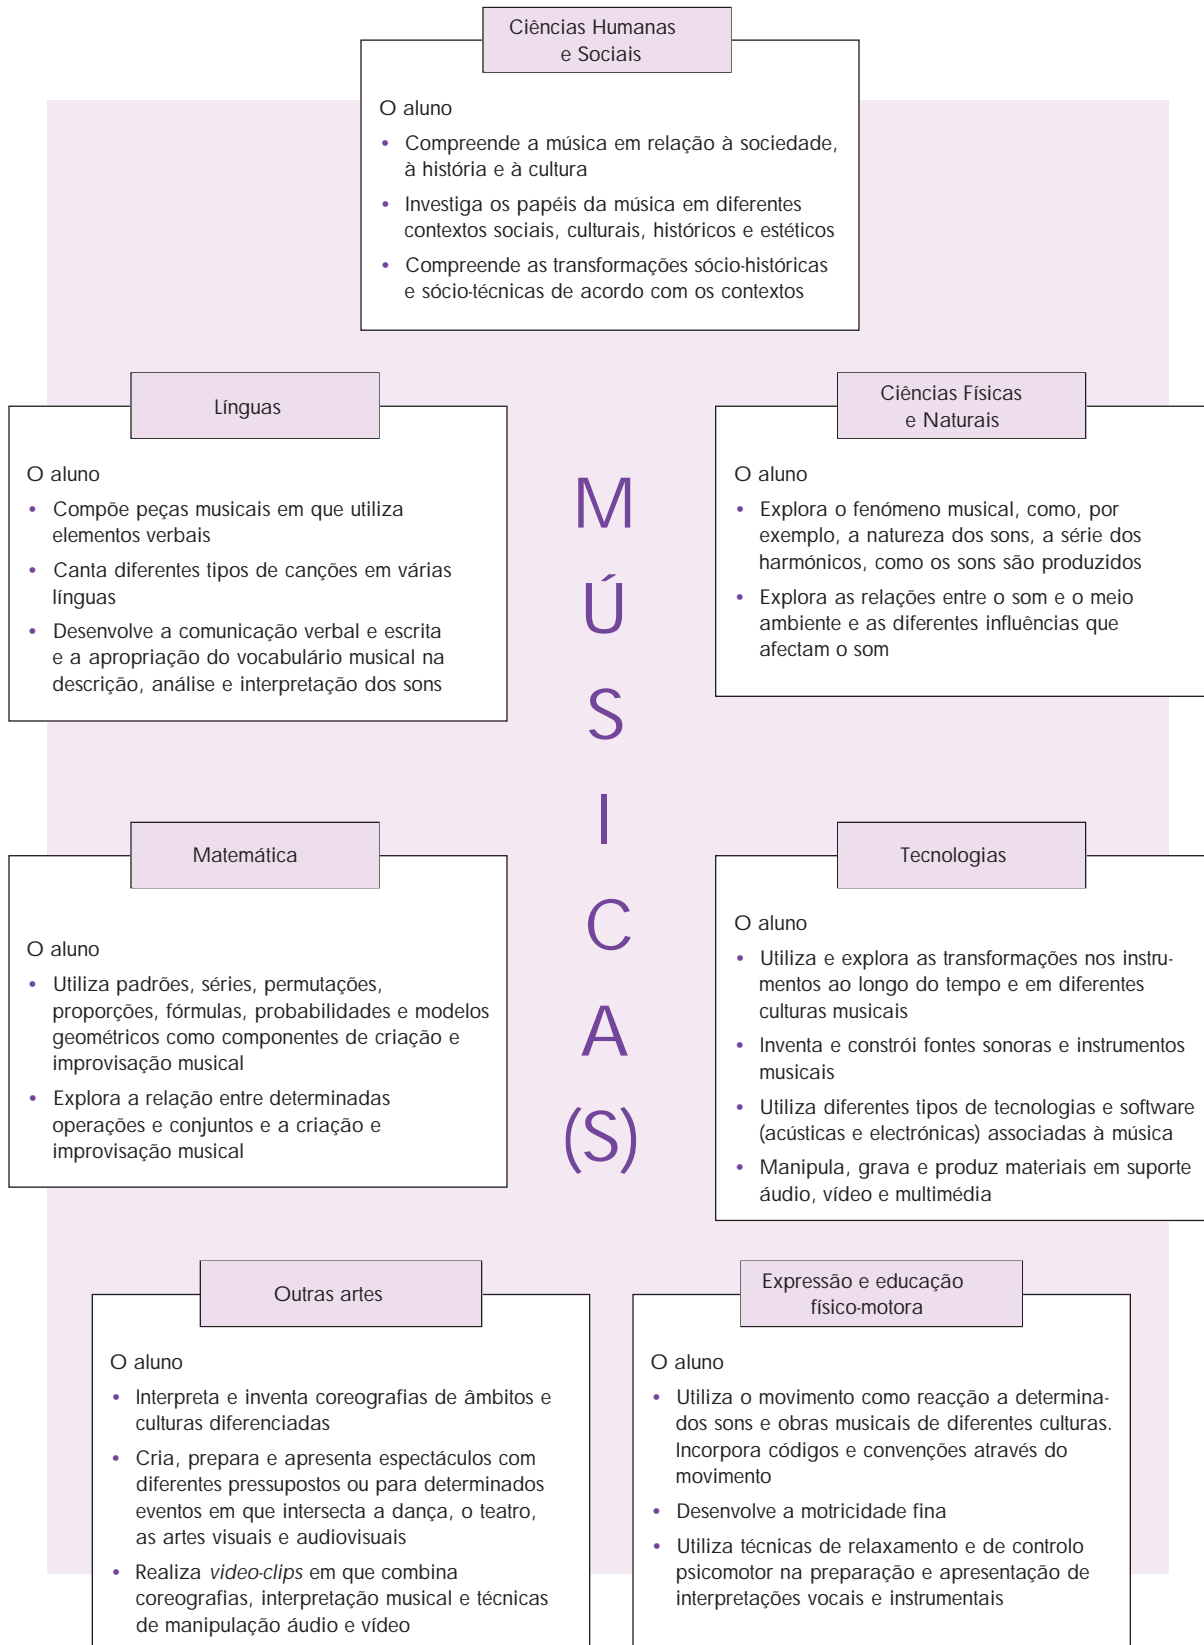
Ciências Humanas e Sociais

O aluno

- Compreende a música em relação à sociedade, à história e à cultura
- Investiga os papéis da música em diferentes contextos sociais, culturais, históricos e estéticos
- Compreende as transformações sócio-históricas e sócio-técnicas de acordo com os contextos

Línguas

O aluno

- Compõe peças musicais em que utiliza elementos verbais
- Canta diferentes tipos de canções em várias línguas
- Desenvolve a comunicação verbal e escrita e a apropriação do vocabulário musical na descrição, análise e interpretação dos sons

MÚSICA(S)

Ciências Físicas e Naturais

O aluno

- Explora o fenómeno musical, como, por exemplo, a natureza dos sons, a série dos harmónicos, como os sons são produzidos
- Explora as relações entre o som e o meio ambiente e as diferentes influências que afectam o som

Matemática

O aluno

- Utiliza padrões, séries, permutações, proporções, fórmulas, probabilidades e modelos geométricos como componentes de criação e improvisação musical
- Explora a relação entre determinadas operações e conjuntos e a criação e improvisação musical

Tecnologias

O aluno

- Utiliza e explora as transformações nos instrumentos ao longo do tempo e em diferentes culturas musicais
- Inventa e constrói fontes sonoras e instrumentos musicais
- Utiliza diferentes tipos de tecnologias e software (acústicas e electrónicas) associadas à música
- Manipula, grava e produz materiais em suporte áudio, vídeo e multimédia

Outras artes

O aluno

- Interpreta e inventa coreografias de âmbitos e culturas diferenciadas
- Cria, prepara e apresenta espectáculos com diferentes pressupostos ou para determinados eventos em que intersecta a dança, o teatro, as artes visuais e audiovisuais
- Realiza *video-clips* em que combina coreografias, interpretação musical e técnicas de manipulação áudio e vídeo

Expressão e educação físico-motora

O aluno

- Utiliza o movimento como reacção a determinados sons e obras musicais de diferentes culturas. Incorpora códigos e convenções através do movimento
- Desenvolve a motricidade fina
- Utiliza técnicas de relaxamento e de controlo psicomotor na preparação e apresentação de interpretações vocais e instrumentais